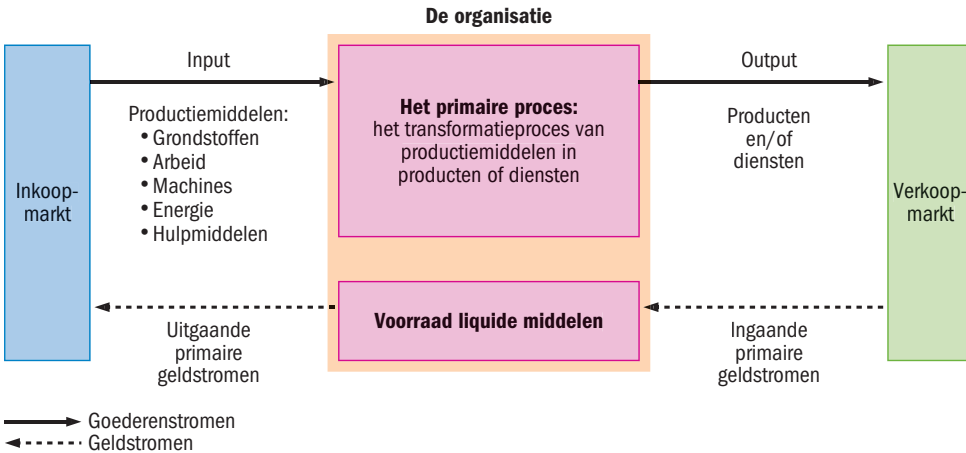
De organisatie

Inkoopmarkt

Input

Productiemiddelen:
• Grondstoffen
• Arbeid
• Machines
• Energie
• Hulpmiddelen

**Het primaire proces:**
het transformatieproces van productiemiddelen in producten of diensten

Output

Producten en/of diensten

Verkoopmarkt

Uitgaande primaire geldstromen

**Voorraad liquide middelen**

Ingaande primaire geldstromen

Goederenstromen
Geldstromen